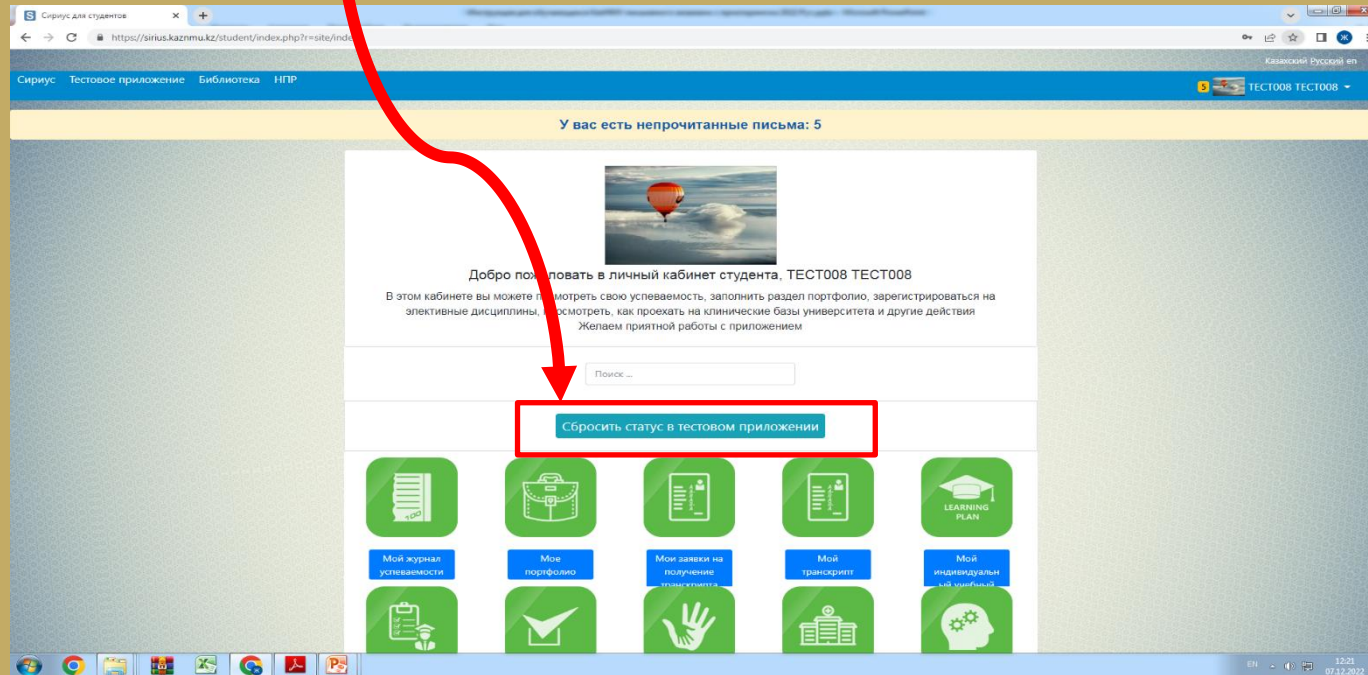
Сириус для студентов ×

https://sirius.kaznmu.kz/student/index.php?r=site/inde

Казахский Русский en

Сириус Тестовое приложение Библиотека НПР

5 ТЕСТ008 ТЕСТ008

У вас есть непрочитанные письма: 5

Добро пож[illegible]овать в личный кабинет студента, ТЕСТ008 ТЕСТ008

В этом кабинете вы можете п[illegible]смотреть свою успеваемость, заполнить раздел портфолио, зарегистрироваться на элективные дисциплины, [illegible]осмотреть, как проехать на клинические базы университета и другие действия
Желаем приятной работы с приложением

Поиск ...

Сбросить статус в тестовом приложении

LEARNING PLAN

Мой журнал успеваемости

Мое портфолио

Мои заявки на получение транскрипта

Мой транскрипт

Мой индивидуальный учебный

EN 12:21 07.12.2022